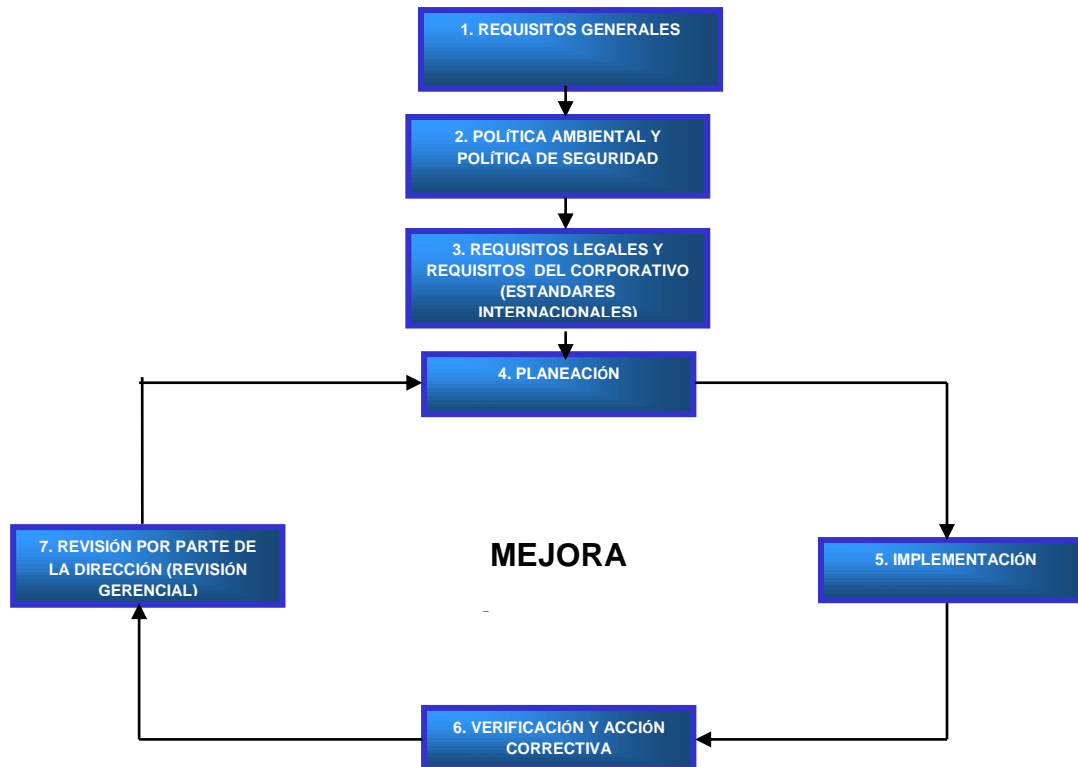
1. REQUISITOS GENERALES

2. POLÍTICA AMBIENTAL Y POLÍTICA DE SEGURIDAD

3. REQUISITOS LEGALES Y REQUISITOS DEL CORPORATIVO (ESTANDARES INTERNACIONALES)

4. PLANEACIÓN

5. IMPLEMENTACIÓN

MEJORA

7. REVISIÓN POR PARTE DE LA DIRECCIÓN (REVISIÓN GERENCIAL)

6. VERIFICACIÓN Y ACCIÓN CORRECTIVA